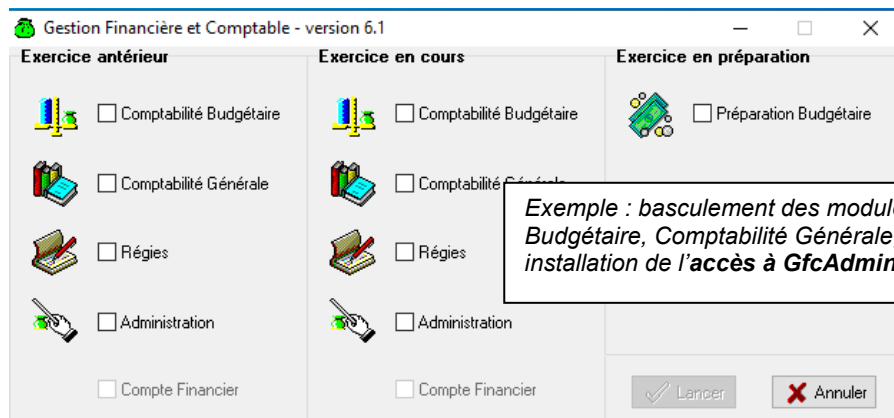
Gestion Financière et Comptable - version 6.1

Exercice antérieur

Comptabilité Budgétaire

Comptabilité Générale

Régies

Administration

Compte Financier

Exercice en cours

Comptabilité Budgétaire

Comptabilité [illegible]

Régies

Administration

Compte Financier

Exercice en préparation

Préparation Budgétaire

Lancer

Annuler

*Exemple : basculement des modul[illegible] Budgétaire, Comptabilité Générale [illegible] installation de l'**accès à GfcAdmin**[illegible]*